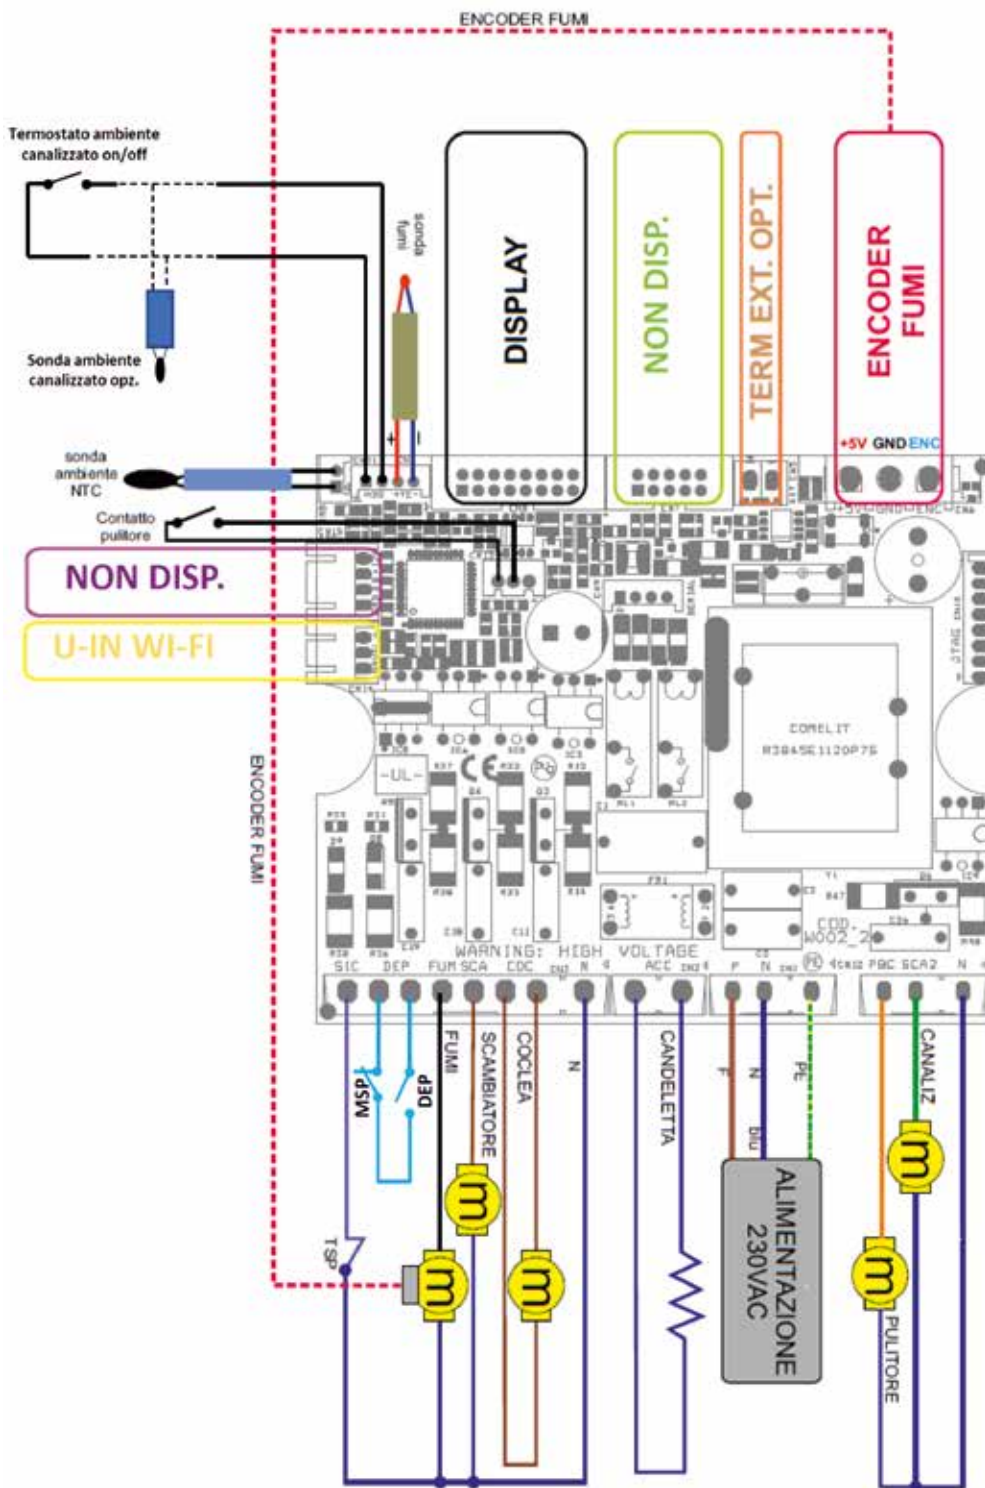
ENCODER FUMI

Termostato ambiente canalizzato on/off

Sonda ambiente canalizzato opz.

sonda fumi

DISPLAY

NON DISP.

TERM EXT. OPT.

ENCODER FUMI

+5V GND ENC

sonda ambiente NTC

Contatto pulitore

NON DISP.

U-IN WI-FI

ENCODER FUMI

COMELIT

-UL-

CE

WARNING: HIGH VOLTAGE

SIC DEP FUM SCA COC N ACC F N PE PBC SCA2 N

COD. W002_2

MSP

DEP

FUMI

SCAMBIATORE

COCLEA

N

CANDELETTA

F

N

PE

ALIMENTAZIONE 230VAC

CANALIZ

TSP

PULITORE